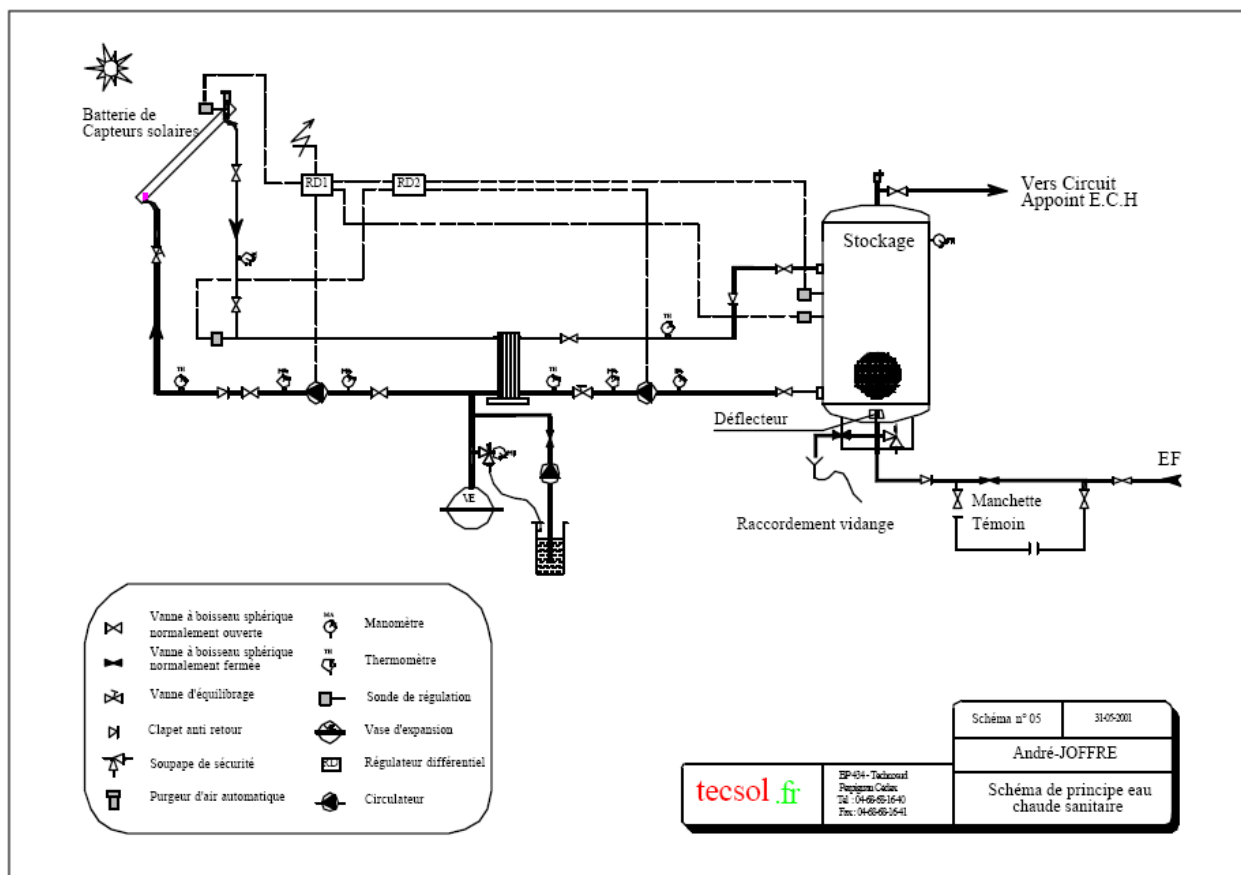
Batterie de Capteurs solaires

RD1

RD2

Vers Circuit Appoint E.C.H

Stockage

TH

MA

VE

Déflecteur

Raccordement vidange

Manchette Témoin

EF

Vanne à boisseau sphérique normalement ouverte

Vanne à boisseau sphérique normalement fermée

Vanne d'équilibrage

Clapet anti retour

Soupape de sécurité

Purgeur d'air automatique

Manomètre

Thermomètre

Sonde de régulation

Vase d'expansion

Régulateur différentiel

Circulateur

| Schéma n° 05 | 31-05-2001 |
|---|---|
| André-JOFFRE | |
| Schéma de principe eau chaude sanitaire | |

tecsol.fr

BP 434 - Tecnosud Perpignan Cédex Tél : 04-68-68-16-40 Fax : 04-68-68-16-41